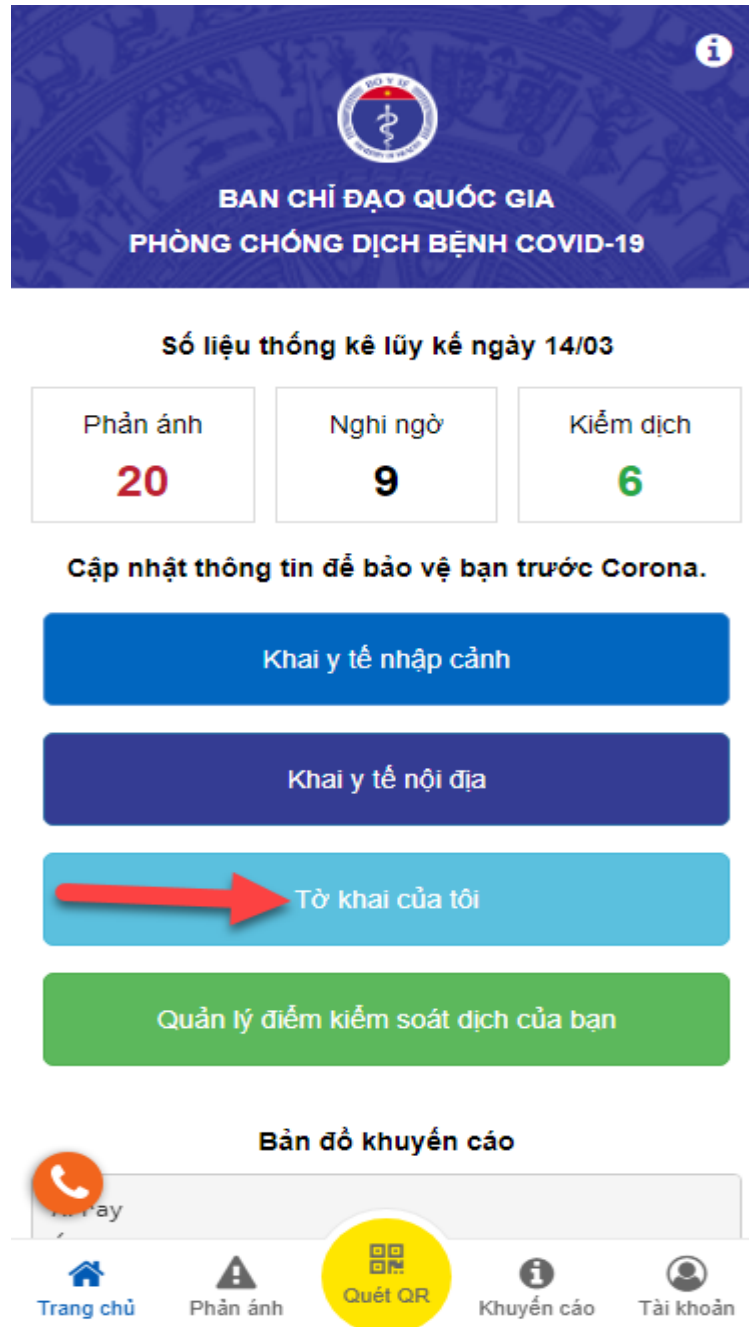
BỘ Y TẾ

BAN CHỈ ĐẠO QUỐC GIA
PHÒNG CHỐNG DỊCH BỆNH COVID-19

Số liệu thống kê lũy kế ngày 14/03

| Phản ánh | Nghi ngờ | Kiểm dịch |
|---|---|---|
| 20 | 9 | 6 |

Cập nhật thông tin để bảo vệ bạn trước Corona.

Khai y tế nhập cảnh

Khai y tế nội địa

Tờ khai của tôi

Quản lý điểm kiểm soát dịch của bạn

Bản đồ khuyến cáo

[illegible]Pay

Trang chủ
Phản ánh
Quét QR
Khuyến cáo
Tài khoản